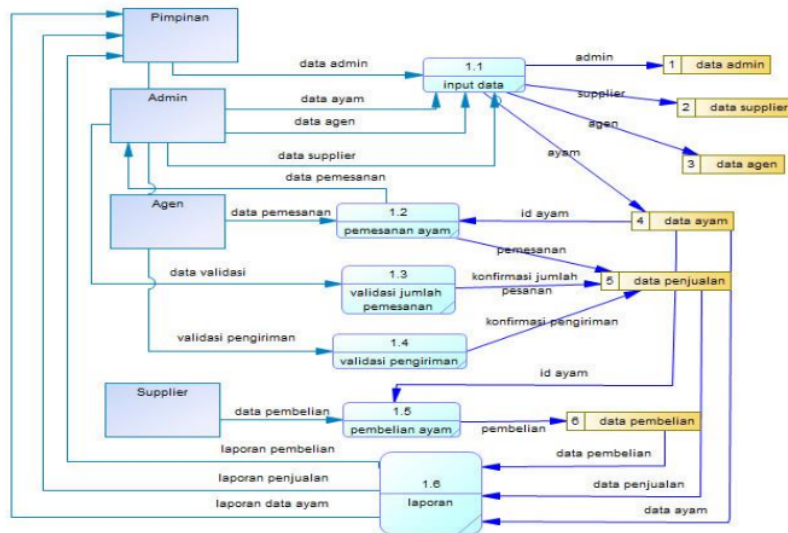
Pimpinan

data admin

1.1
input data

admin

1 data admin

Admin

data ayam

supplier

2 data supplier

data agen

agen

data supplier

3 data agen

ayam

data pemesanan

Agen

data pemesanan

1.2
pemesanan ayam

id ayam

4 data ayam

pemesanan

data validasi

1.3
validasi jumlah pemesanan

konfirmasi jumlah pesanan

5 data penjualan

validasi pengiriman

1.4
validasi pengiriman

konfirmasi pengiriman

id ayam

Supplier

data pembelian

1.5
pembelian ayam

pembelian

6 data pembelian

laporan pembelian

data pembelian

laporan penjualan

1.6
laporan

data penjualan

laporan data ayam

data ayam